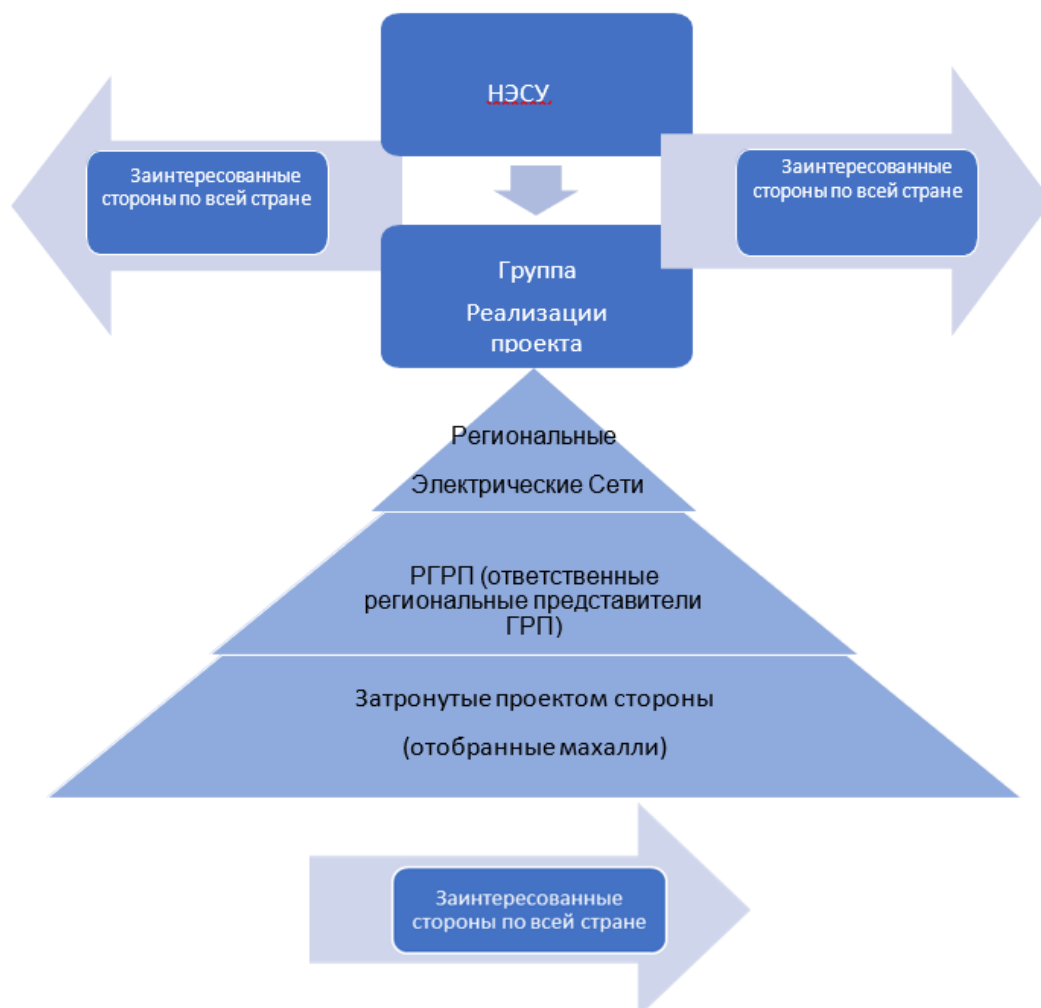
НЭСУ

Заинтересованные стороны по всей стране

Заинтересованные стороны по всей стране

Группа Реализации проекта

Региональные Электрические Сети

РГРП (ответственные региональные представители ГРП)

Затронутые проектом стороны

(отобранные махалли)

Заинтересованные стороны по всей стране